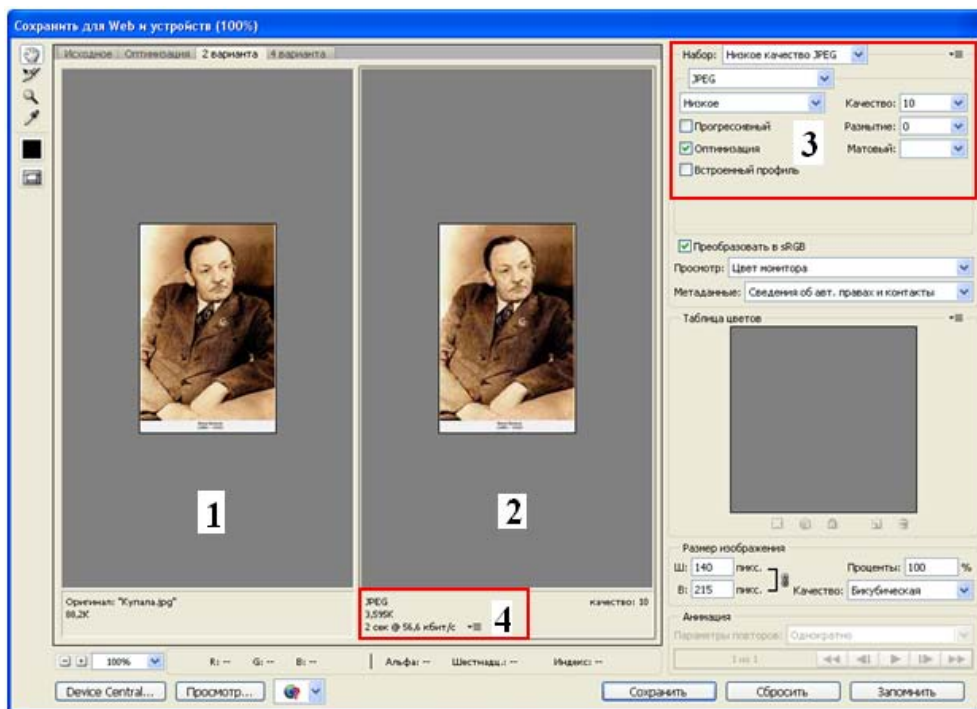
Сохранить для Web и устройств (100%)

Исходное | Оптимизация | 2 варианта | 4 варианта

1

2

Оригинал: "Купала.jpg"
88,2K

JPEG
3,595K
2 сек @ 56,6 кбит/с

качество: 10

4

Набор: Низкое качество JPEG

JPEG

Низкое

Качество: 10

Прогрессивный

Размытие: 0

Оптимизация

3

Матовый:

Встроенный профиль

Преобразовать в sRGB

Просмотр: Цвет монитора

Метаданные: Сведения об авт. правах и контакты

Таблица цветов

Размер изображения

Ш: 140 пикс.

Проценты: 100 %

В: 215 пикс.

Качество: Бикубическая

Анимация

Параметры повторов: Однократно

1 из 1

100%

R: -- G: -- B: --

Альфа: --

Шестнадц.: --

Индекс: --

Device Central...

Просмотр...

Сохранить

Сбросить

Запомнить